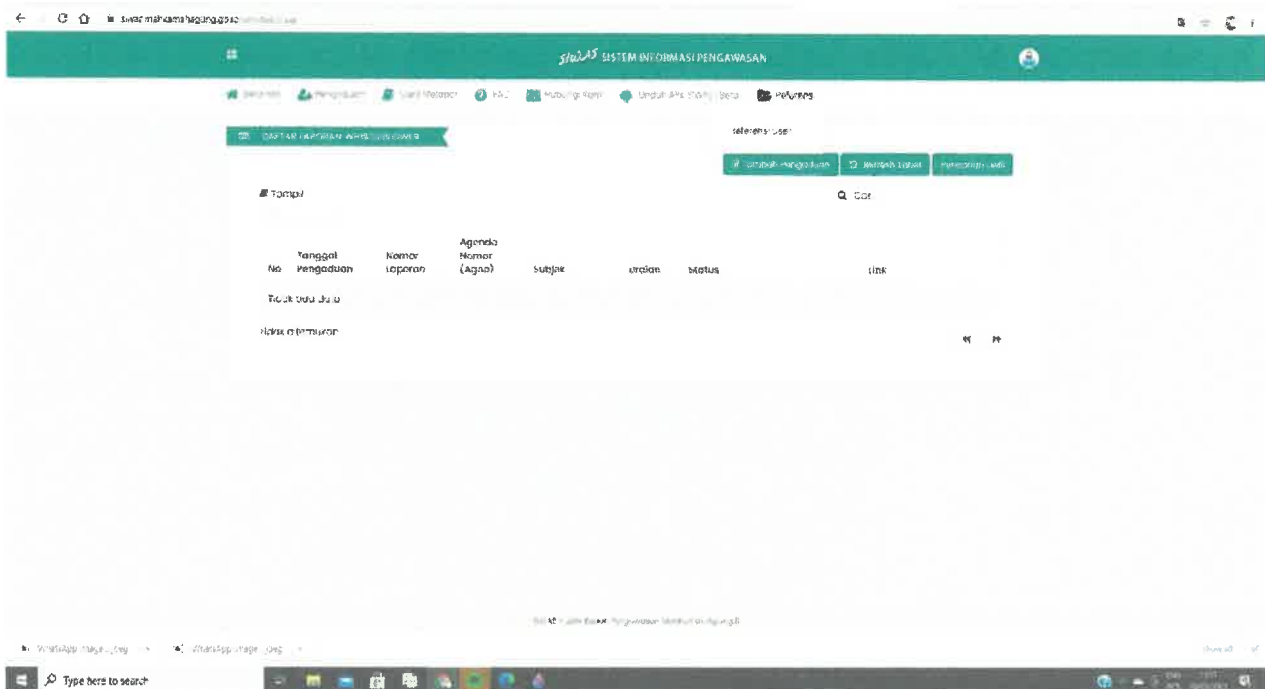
siwas.mahkamahagung.go.id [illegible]

siwas SISTEM INFORMASI PENGAWASAN

Beranda Pengaduan Cara Melapor FAQ Hubungi Kami Unduh APK SIWAS Beta Petunjuk

DAFTAR LAPORAN WHISTLEBLOWER

Selamat Datang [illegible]

Tambah Pengaduan Tambah Saran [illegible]

Tampil

Cari

| No | Tanggal Pengaduan | Nomor Laporan | Agenda Nomor (Agno) | Subjek | Uraian | Status | Link |
|---|---|---|---|---|---|---|---|
| Tidak ada data | | | | | | | |

Data ditemukan

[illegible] Badan Pengawasan Mahkamah Agung RI

WhatsApp Image....jpeg WhatsApp Image....jpeg

Type here to search